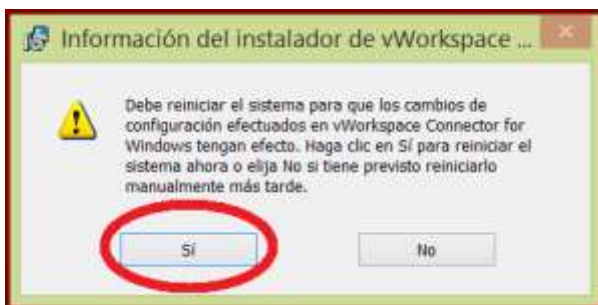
Información del instalador de vWorkspace ...

Debe reiniciar el sistema para que los cambios de configuración efectuados en vWorkspace Connector for Windows tengan efecto. Haga clic en Sí para reiniciar el sistema ahora o elija No si tiene previsto reiniciarlo manualmente más tarde.

Sí

No